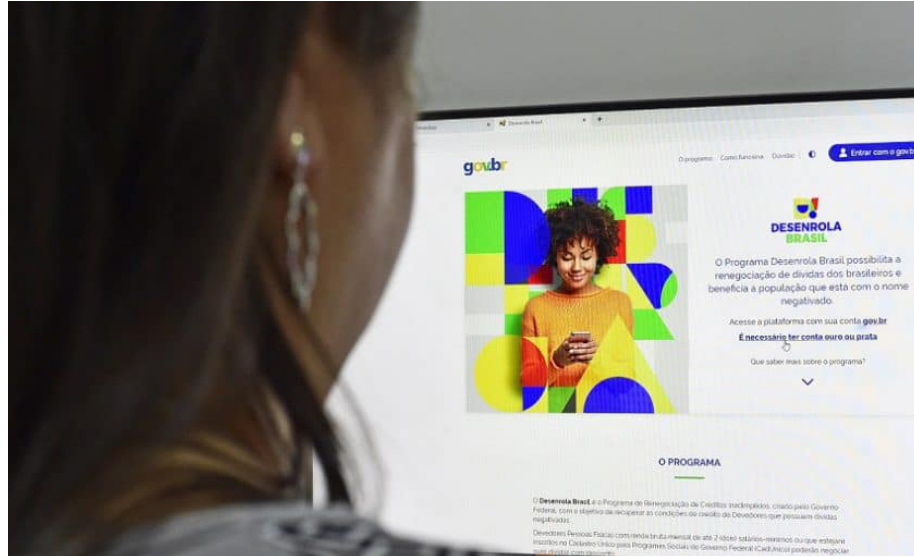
Desenrola Brasil

gov.br

O programa Como funciona Dúvidas

Entrar com o gov.br

DESENROLA BRASIL

O Programa Desenrola Brasil possibilita a renegociação de dívidas dos brasileiros e beneficia a população que esta com o nome negativado.

Acesse a plataforma com sua conta gov.br

É necessário ter conta ouro ou prata

Quer saber mais sobre o programa?

O PROGRAMA

O Desenrola Brasil é o Programa de Renegociação de Créditos Inadimplidos, criado pelo Governo Federal, com o objetivo de recuperar as condições de crédito de Devedores que possuam dívidas negativadas.

Devedores Pessoas Físicas com renda bruta mensal de até 2 (dois) salários-mínimos ou que estejam inscritos no Cadastro Único para Programas Sociais do Governo Federal (CadÚnico) poderão negociar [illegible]